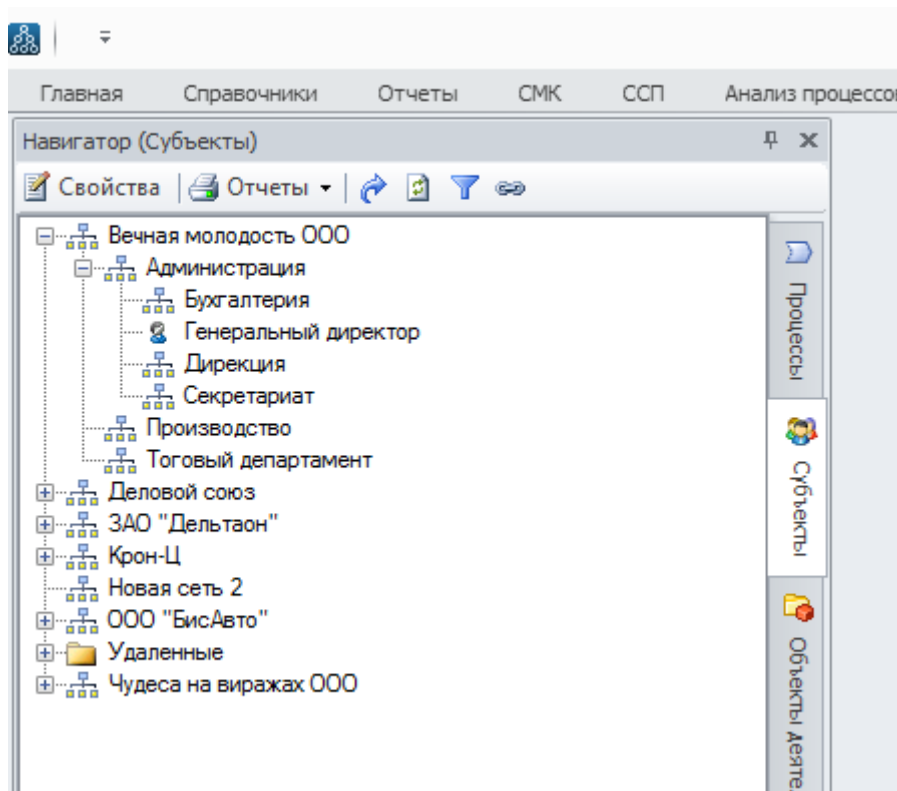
Главная Справочники Отчеты СМК ССП Анализ процессо

Навигатор (Субъекты)

Свойства Отчеты

Вечная молодость ООО
Администрация
Бухгалтерия
Генеральный директор
Дирекция
Секретариат
Производство
Тоговый департамент
Деловой союз
ЗАО "Дельтаон"
Крон-Ц
Новая сеть 2
ООО "БисАвто"
Удаленные
Чудеса на виражах ООО

Процессы
Субъекты
Объекты деяте